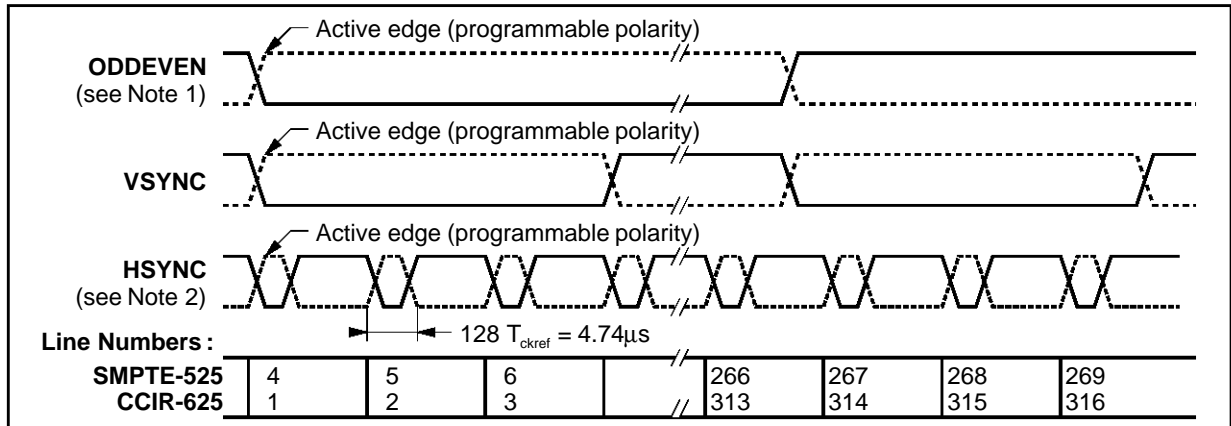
Active edge (programmable polarity)

ODDEVEN
(see Note 1)

Active edge (programmable polarity)

VSYNC

Active edge (programmable polarity)

HSYNC
(see Note 2)

Line Numbers :

128 $T_{ckref}$ = 4.74µs

| | | | | | | | | |
|---|---|---|---|---|---|---|---|---|
| SMPTE-525 | 4 | 5 | 6 | | 266 | 267 | 268 | 269 |
| CCIR-625 | 1 | 2 | 3 | | 313 | 314 | 315 | 316 |